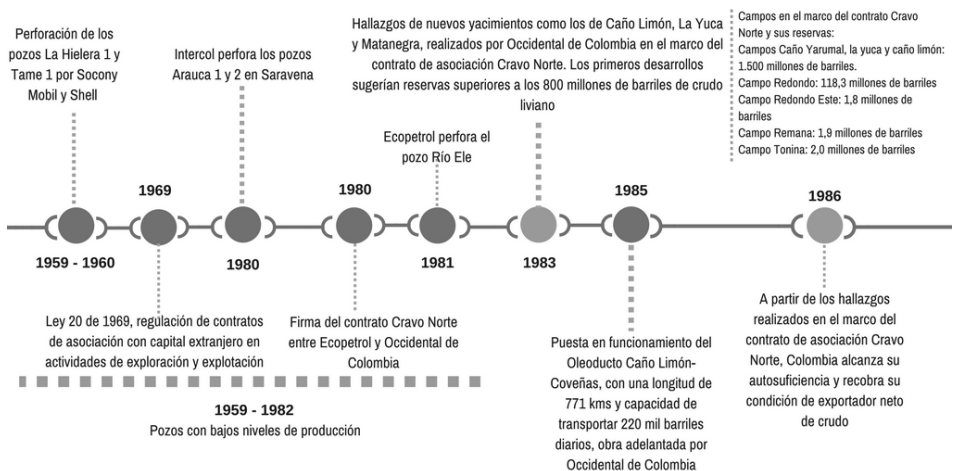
Perforación de los pozos La Hielera 1 y Tame 1 por Socony Mobil y Shell

Intercol perfora los pozos Arauca 1 y 2 en Saravena

Hallazgos de nuevos yacimientos como los de Caño Limón, La Yuca y Matanegra, realizados por Occidental de Colombia en el marco del contrato de asociación Cravo Norte. Los primeros desarrollos sugerían reservas superiores a los 800 millones de barriles de crudo liviano

Campos en el marco del contrato Cravo Norte y sus reservas:
Campos Caño Yarumal, la yuca y caño limón: 1.500 millones de barriles.
Campo Redondo: 118,3 millones de barriles
Campo Redondo Este: 1,8 millones de barriles
Campo Remana: 1,9 millones de barriles
Campo Tonina: 2,0 millones de barriles

Ecopetrol perfora el pozo Río Ele

1969

1980

1985

1986

1959 - 1960

1980

1981

1983

Ley 20 de 1969, regulación de contratos de asociación con capital extranjero en actividades de exploración y explotación

Firma del contrato Cravo Norte entre Ecopetrol y Occidental de Colombia

Puesta en funcionamiento del Oleoducto Caño Limón-Coveñas, con una longitud de 771 kms y capacidad de transportar 220 mil barriles diarios, obra adelantada por Occidental de Colombia

A partir de los hallazgos realizados en el marco del contrato de asociación Cravo Norte, Colombia alcanza su autosuficiencia y recobra su condición de exportador neto de crudo

1959 - 1982
Pozos con bajos niveles de producción